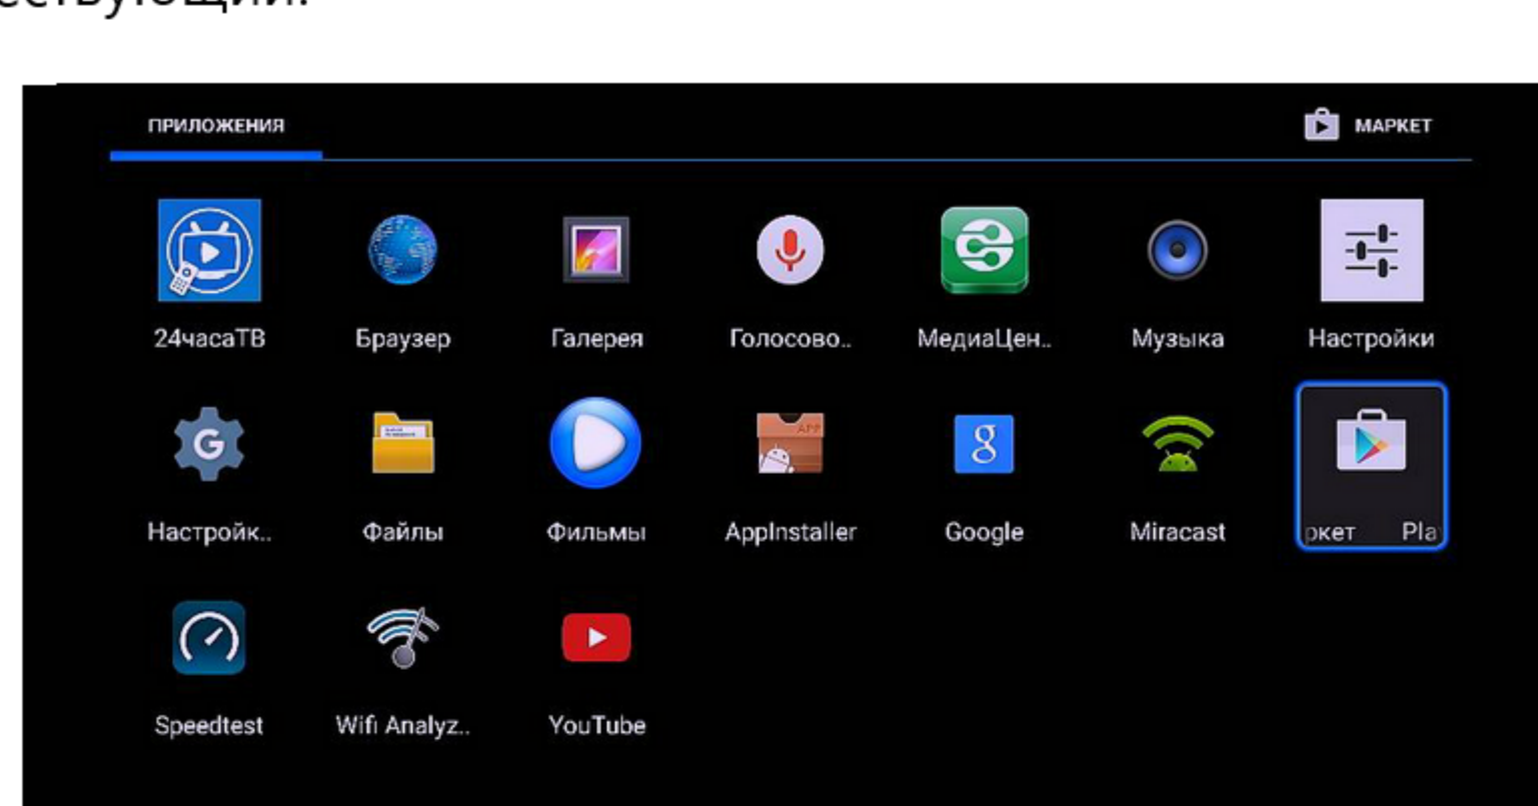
ествующий.

ПРИЛОЖЕНИЯ

МАРКЕТ

24часаТВ

Браузер

Галерея

Голосово..

МедиаЦен..

Музыка

Настройки

Настройк..

Файлы

Фильмы

AppInstaller

Google

Miracast

ркет Pla

Speedtest

Wifi Analyz..

YouTube